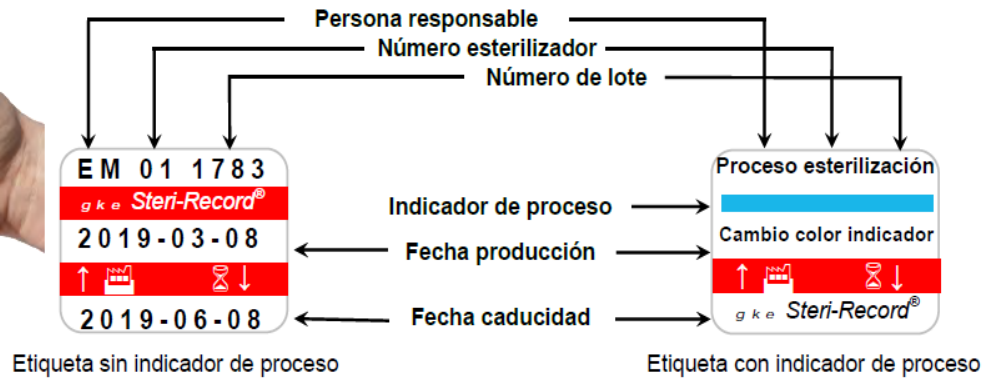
Persona responsable
Número esterilizador
Número de lote

EM 01 1783
gke Steri-Record®
2019-03-08
↑ ⌛↓
2019-06-08

Indicador de proceso
Fecha producción
Fecha caducidad

Proceso esterilización
Cambio color indicador
↑ ⌛↓
gke Steri-Record®

Etiqueta sin indicador de proceso

Etiqueta con indicador de proceso